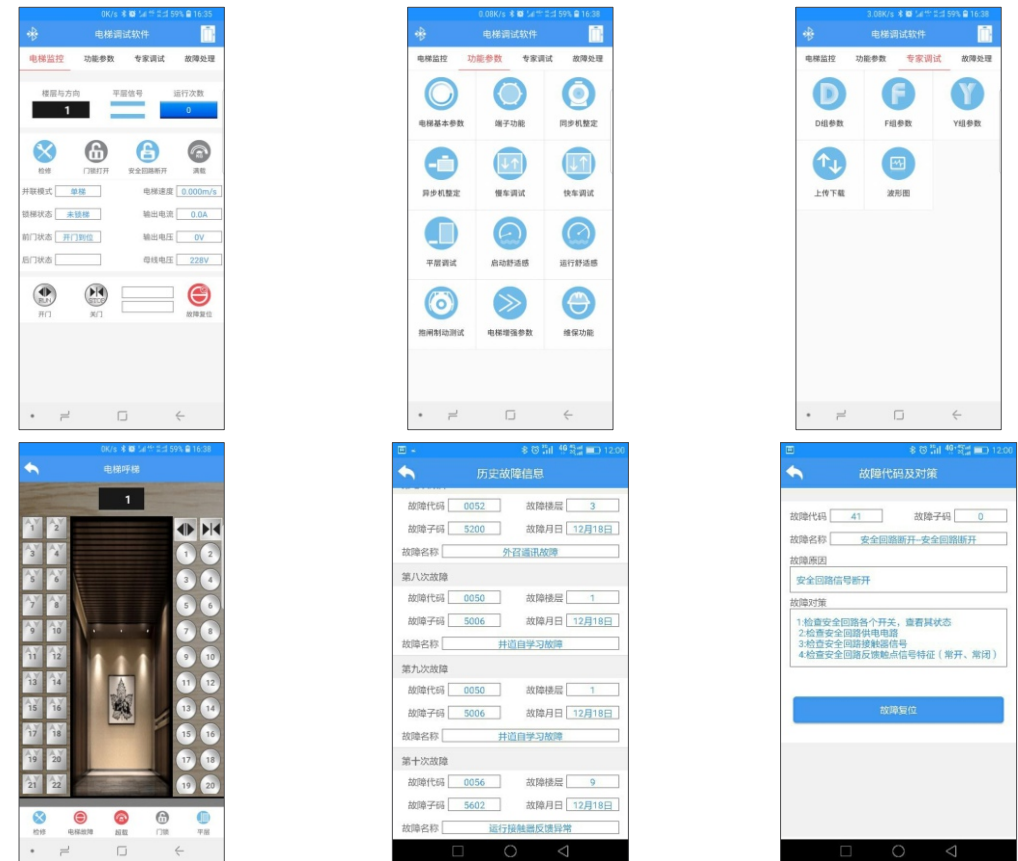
0K/s 59% 16:35
电梯调试软件
电梯监控 功能参数 专家调试 故障处理
楼层与方向 平层信号 运行次数
1 0
检修 门锁打开 安全回路断开 满载
并联模式 单梯 电梯速度 0.000m/s
锁梯状态 未锁梯 输出电流 0.0A
前门状态 开门到位 输出电压 0V
后门状态 母线电压 228V
开门 关门 故障复位

0.08K/s 59% 16:38
电梯调试软件
电梯监控 功能参数 专家调试 故障处理
电梯基本参数 端子功能 同步机整定
异步机整定 慢车调试 快车调试
平层调试 启动舒适感 运行舒适感
抱闸制动测试 电梯增强参数 维保功能

3.08K/s 59% 16:38
电梯调试软件
电梯监控 功能参数 专家调试 故障处理
D组参数 F组参数 Y组参数
上传下载 波形图

0K/s 59% 16:38
电梯呼梯
1
1 2 3 4 5 6 7 8 9 10 11 12 13 14 15 16 17 18 19 20 21 22
1 2 3 4 5 6 7 8 9 10 11 12 13 14 15 16 17 18 19 20
检修 电梯故障 超载 门锁 平层

12:00
历史故障信息
故障代码 0052 故障楼层 3
故障子码 5200 故障月日 12月18日
故障名称 外召通讯故障
第八次故障
故障代码 0050 故障楼层 1
故障子码 5006 故障月日 12月18日
故障名称 井道自学习故障
第九次故障
故障代码 0050 故障楼层 1
故障子码 5006 故障月日 12月18日
故障名称 井道自学习故障
第十次故障
故障代码 0056 故障楼层 9
故障子码 5602 故障月日 12月18日
故障名称 运行接触器反馈异常

12:00
故障代码及对策
故障代码 41 故障子码 0
故障名称 安全回路断开-安全回路断开
故障原因
安全回路信号断开
故障对策
1:检查安全回路各个开关，查看其状态
2:检查安全回路供电电路
3:检查安全回路接触器信号
4:检查安全回路反馈触点信号特征（常开、常闭）
故障复位